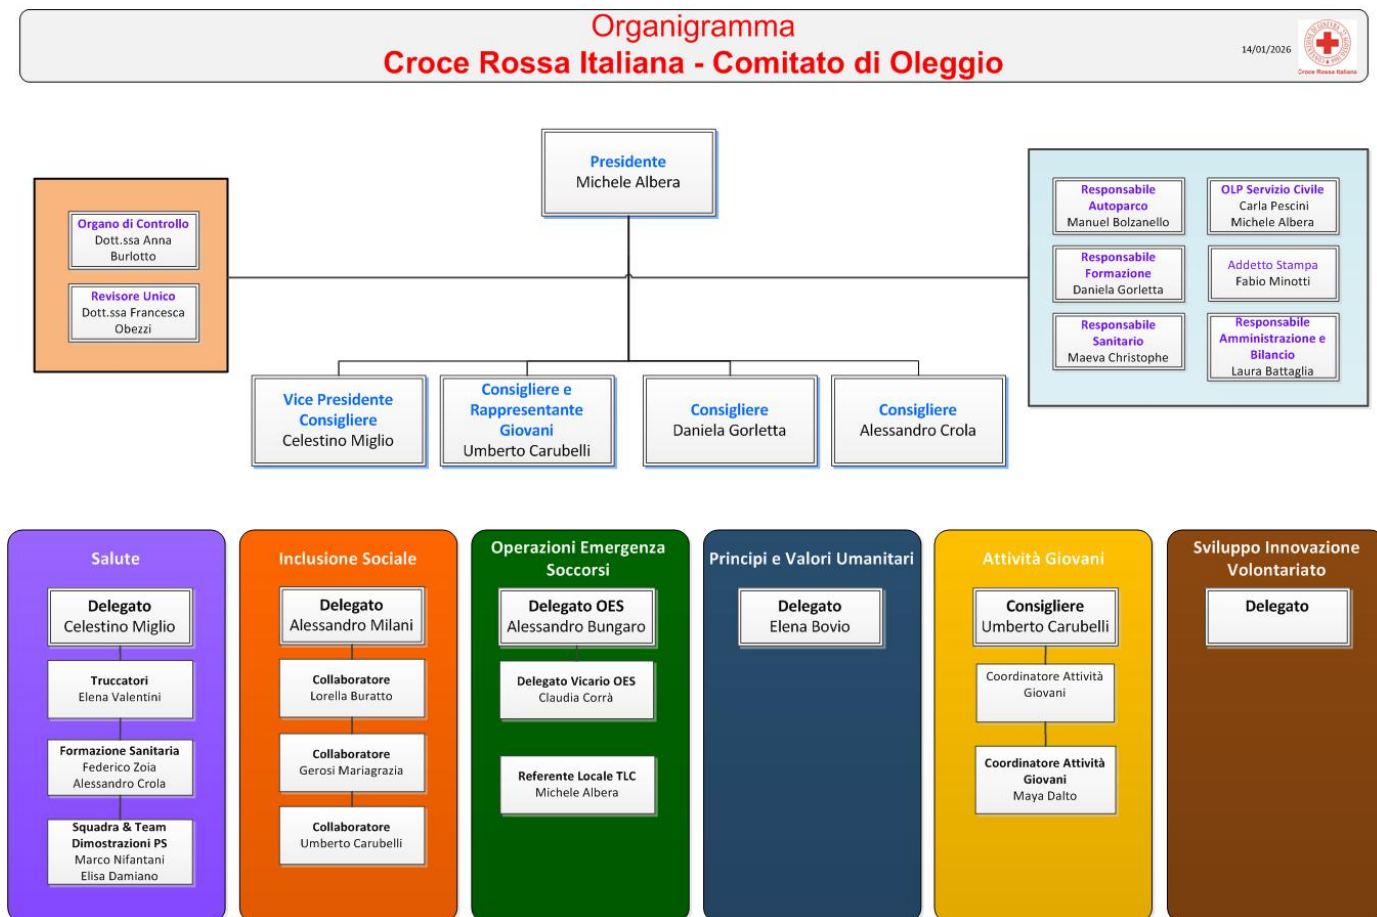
Organigramma
Croce Rossa Italiana - Comitato di Oleggio

14/01/2026

Croce Rossa Italiana

Presidente
Michele Albera

Organo di Controllo
Dott.ssa Anna Burlotto

Revisore Unico
Dott.ssa Francesca Obezzi

Responsabile Autoparco
Manuel Bolzanello

OLP Servizio Civile
Carla Pescini
Michele Albera

Responsabile Formazione
Daniela Gorletta

Addetto Stampa
Fabio Minotti

Responsabile Sanitario
Maeva Christophe

Responsabile Amministrazione e Bilancio
Laura Battaglia

Vice Presidente Consigliere
Celestino Miglio

Consigliere e Rappresentante Giovani
Umberto Carubelli

Consigliere
Daniela Gorletta

Consigliere
Alessandro Crola

Salute

Delegato
Celestino Miglio

Truccatori
Elena Valentini

Formazione Sanitaria
Federico Zoia
Alessandro Crola

Squadra & Team Dimostrazioni PS
Marco Nifantani
Elisa Damiano

Inclusione Sociale

Delegato
Alessandro Milani

Collaboratore
Lorella Buratto

Collaboratore
Gerosi Mariagrazia

Collaboratore
Umberto Carubelli

Operazioni Emergenza Soccorsi

Delegato OES
Alessandro Bungaro

Delegato Vicario OES
Claudia Corrà

Referente Locale TLC
Michele Albera

Principi e Valori Umanitari

Delegato
Elena Bovio

Attività Giovani

Consigliere
Umberto Carubelli

Coordinatore Attività Giovani

Coordinatore Attività Giovani
Maya Dalto

Sviluppo Innovazione Volontariato

Delegato